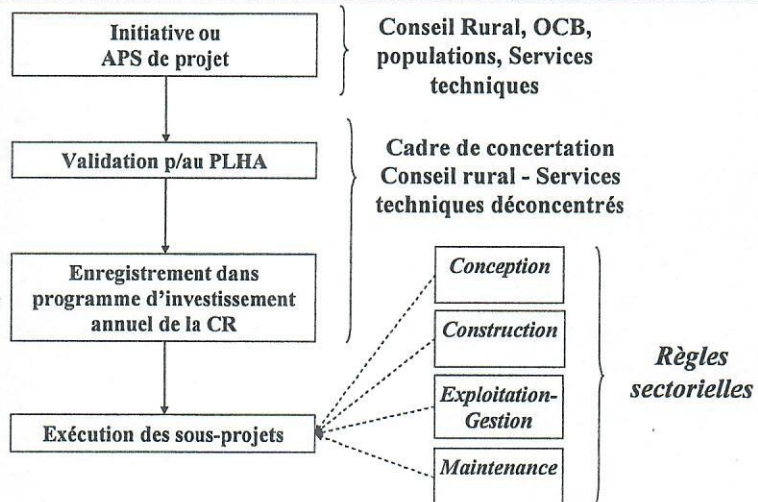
Initiative ou APS de projet

Conseil Rural, OCB, populations, Services techniques

Validation p/au PLHA

Cadre de concertation Conseil rural - Services techniques déconcentrés

Enregistrement dans programme d'investissement annuel de la CR

Exécution des sous-projets

Conception

Construction

Exploitation-Gestion

Maintenance

Règles sectorielles